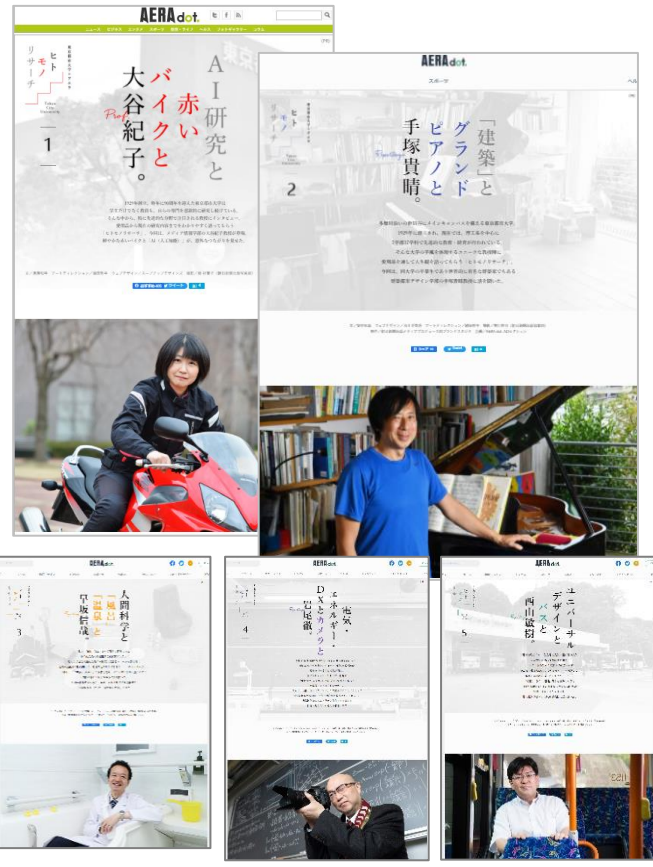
AERA dot.

ヒト
モノ
リサーチ

AI研究と
赤い
バイクと
大谷紀子。

1

AERA dot.

ヒト
モノ
リサーチ

「建築」と
グランド
ピアノと
手塚貴晴。

2

AERA dot.

人間科学と
「風呂」と
早坂信哉。

3

AERA dot.

電気・
エネルギー・
DXとカメラと
岩尾徹。

4

AERA dot.

ユニバーサル
デザインと
バスと
西山敏樹

5